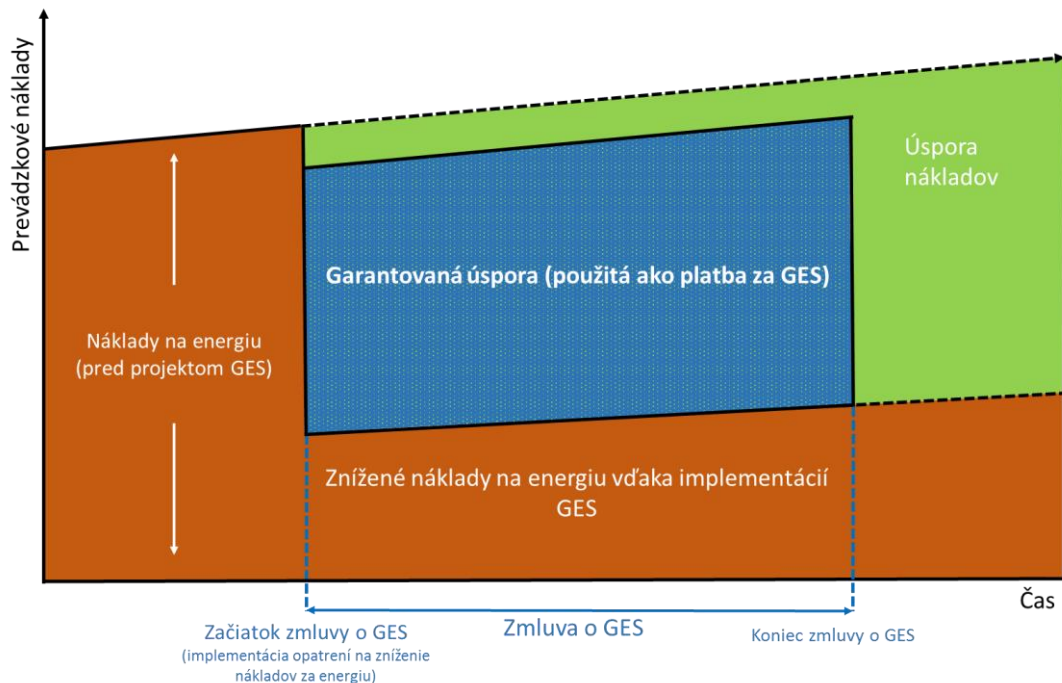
Prevádzkové náklady

Úspora nákladov

Garantovaná úspora (použitá ako platba za GES)

Náklady na energiu (pred projektom GES)

Znížené náklady na energiu vďaka implementácií GES

Čas

Začiatok zmluvy o GES (implementácia opatrení na zníženie nákladov za energiu)

Zmluva o GES

Koniec zmluvy o GES